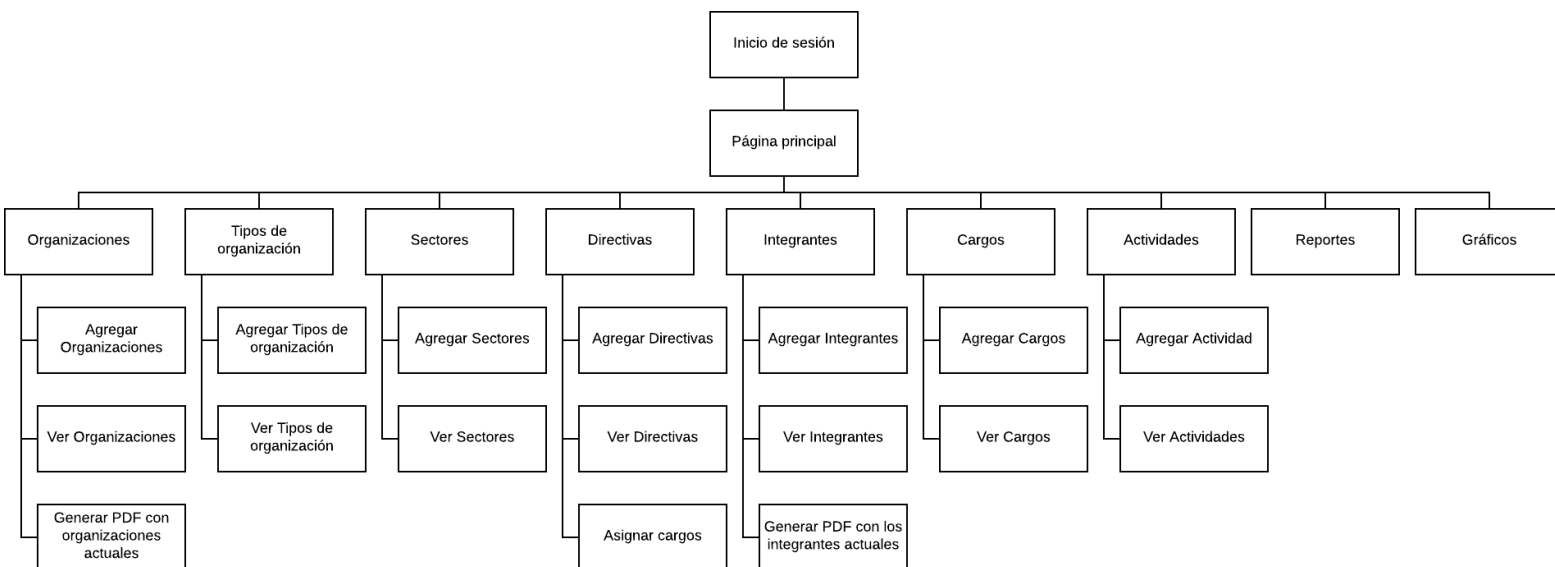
Inicio de sesión

Página principal

Organizaciones

Agregar Organizaciones

Ver Organizaciones

Generar PDF con organizaciones actuales

Tipos de organización

Agregar Tipos de organización

Ver Tipos de organización

Sectores

Agregar Sectores

Ver Sectores

Directivas

Agregar Directivas

Ver Directivas

Asignar cargos

Integrantes

Agregar Integrantes

Ver Integrantes

Generar PDF con los integrantes actuales

Cargos

Agregar Cargos

Ver Cargos

Actividades

Agregar Actividad

Ver Actividades

Reportes

Gráficos